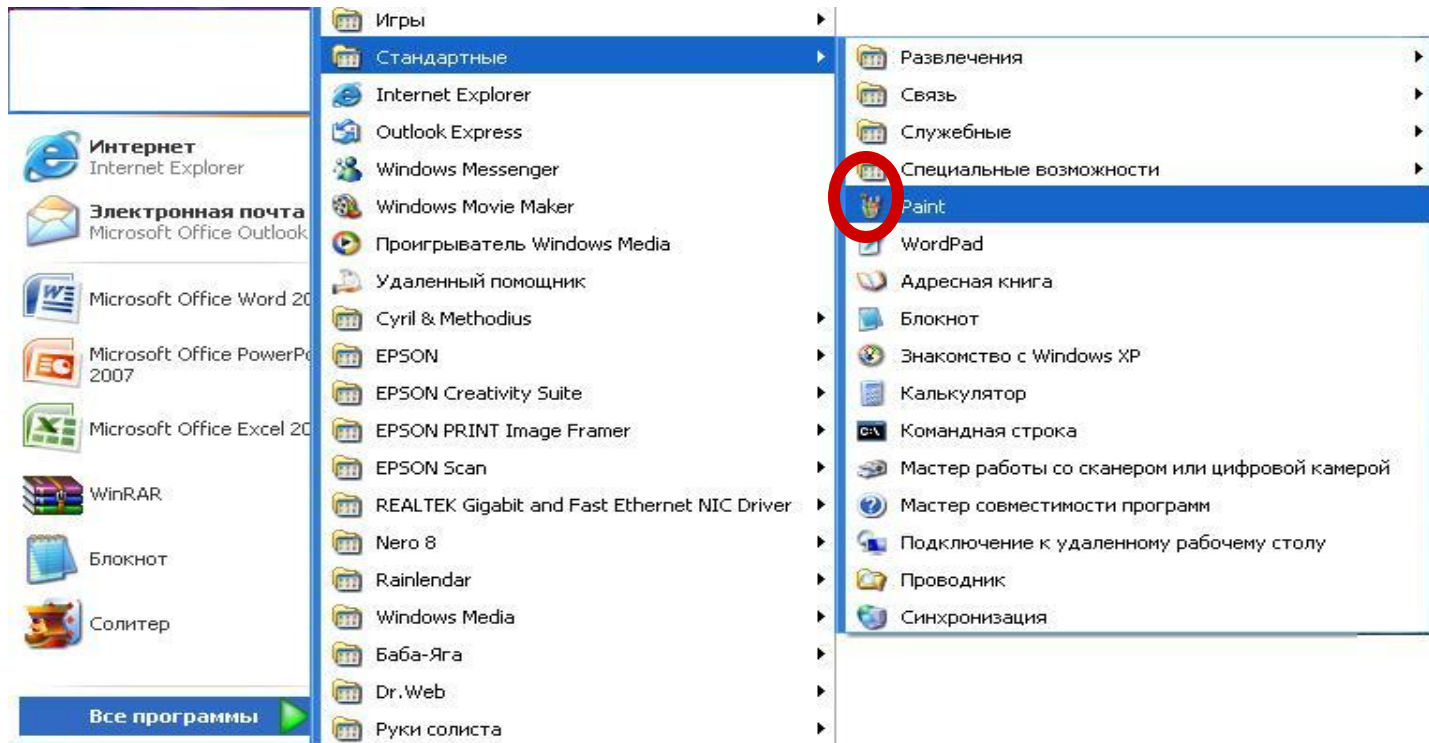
Интернет
Internet Explorer

Электронная почта
Microsoft Office Outlook

Microsoft Office Word 20

Microsoft Office PowerPo
2007

Microsoft Office Excel 20

WinRAR

Блокнот

Солитер

Все программы

Игры
Стандартные
Internet Explorer
Outlook Express
Windows Messenger
Windows Movie Maker
Проигрыватель Windows Media
Удаленный помощник
Cyril & Methodius
EPSON
EPSON Creativity Suite
EPSON PRINT Image Framer
EPSON Scan
REALTEK Gigabit and Fast Ethernet NIC Driver
Nero 8
Rainlendar
Windows Media
Баба-Яга
Dr.Web
Руки солиста

Развлечения
Связь
Служебные
Специальные возможности
Paint
WordPad
Адресная книга
Блокнот
Знакомство с Windows XP
Калькулятор
Командная строка
Мастер работы со сканером или цифровой камерой
Мастер совместимости программ
Подключение к удаленному рабочему столу
Проводник
Синхронизация